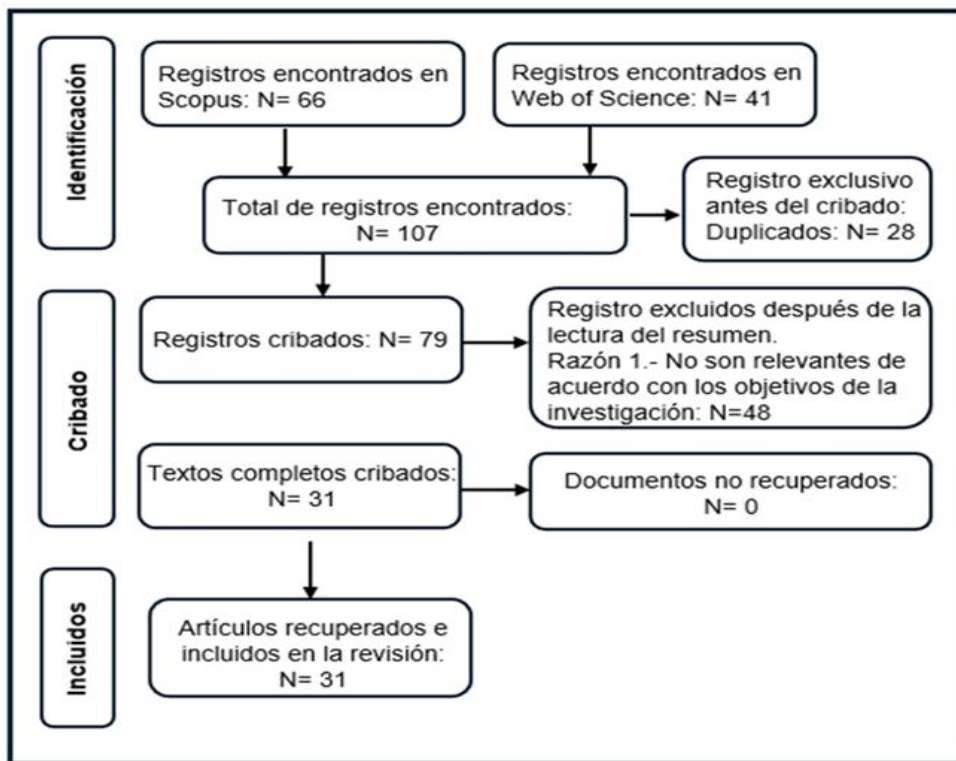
Identificación

Registros encontrados en Scopus: N= 66

Registros encontrados en Web of Science: N= 41

Total de registros encontrados: N= 107

Registro exclusivo antes del cribado: Duplicados: N= 28

Cribado

Registros cribados: N= 79

Registro excluidos después de la lectura del resumen.
Razón 1.- No son relevantes de acuerdo con los objetivos de la investigación: N=48

Textos completos cribados: N= 31

Documentos no recuperados: N= 0

Incluidos

Artículos recuperados e incluidos en la revisión: N= 31